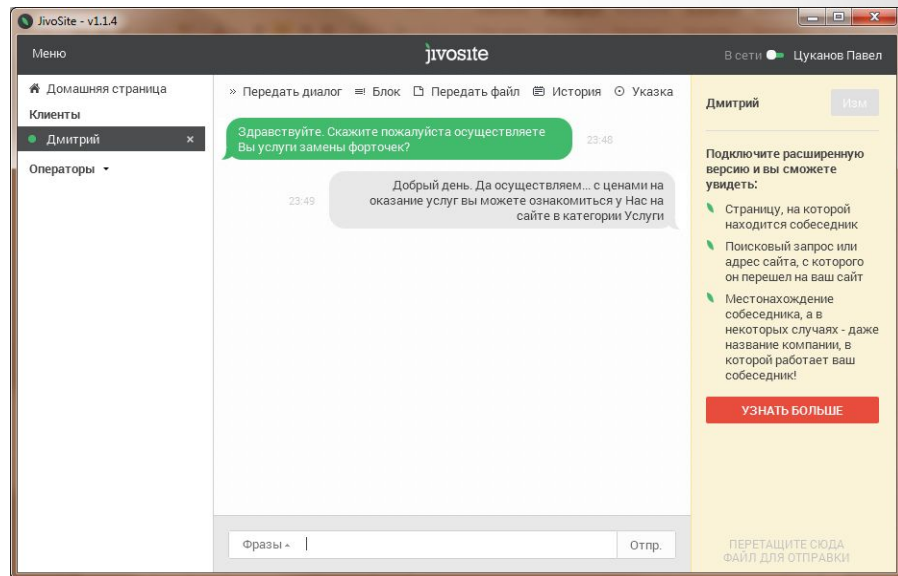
JivoSite - v1.1.4

Меню

jivosite

В сети Цуканов Павел

Домашняя страница

Клиенты

Дмитрий ×

Операторы

» Передать диалог Блок Передать файл История Указка

Здравствуйте. Скажите пожалуйста осуществляете Вы услуги замены форточек?

23:48

23:49

Добрый день. Да осуществляем... с ценами на оказание услуг вы можете ознакомиться у Нас на сайте в категории Услуги

Фразы

Отпр.

Дмитрий

Изм

Подключите расширенную версию и вы сможете увидеть:

Страницу, на которой находится собеседник

Поисковый запрос или адрес сайта, с которого он перешел на ваш сайт

Местонахождение собеседника, а в некоторых случаях - даже название компании, в которой работает ваш собеседник!

УЗНАТЬ БОЛЬШЕ

ПЕРЕТАЩИТЕ СЮДА ФАЙЛ ДЛЯ ОТПРАВКИ